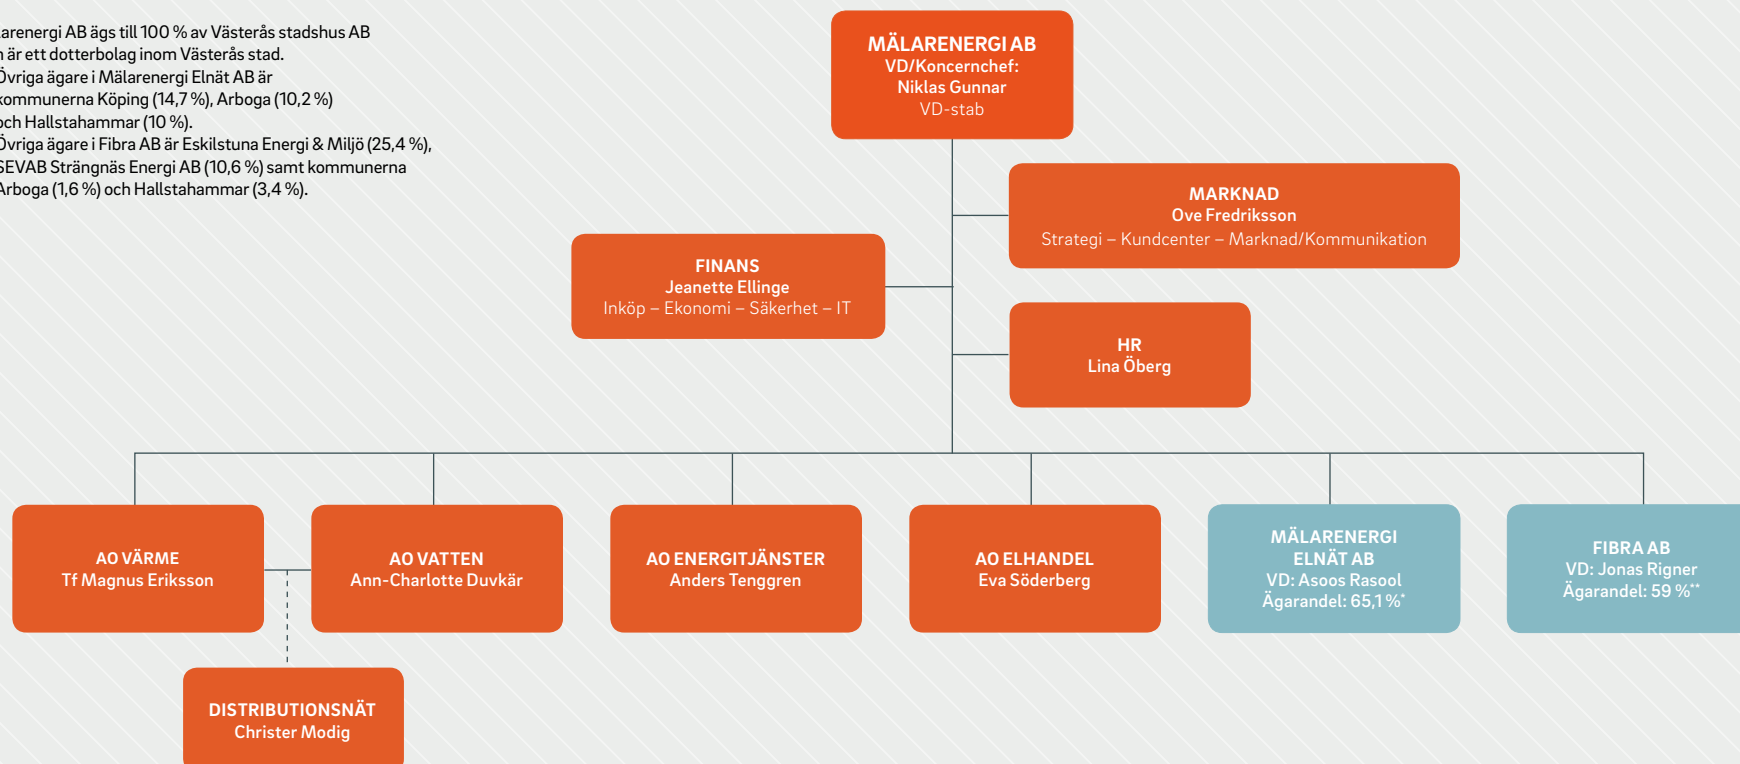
arenergi AB ägs till 100 % av Västerås stadshus AB n är ett dotterbolag inom Västerås stad.
Övriga ägare i Mälarenergi Elnät AB är kommunerna Köping (14,7 %), Arboga (10,2 %) och Hallstahammar (10 %).
Övriga ägare i Fibra AB är Eskilstuna Energi & Miljö (25,4 %), SEVAB Strängnäs Energi AB (10,6 %) samt kommunerna Arboga (1,6 %) och Hallstahammar (3,4 %).

MÄLARENERGI AB
VD/Koncernchef:
Niklas Gunnar
VD-stab

MARKNAD
Ove Fredriksson
Strategi – Kundcenter – Marknad/Kommunikation

FINANS
Jeanette Ellinge
Inköp – Ekonomi – Säkerhet – IT

HR
Lina Öberg

AO VÄRME
Tf Magnus Eriksson

AO VATTEN
Ann-Charlotte Duvkär

AO ENERGITJÄNSTER
Anders Tenggren

AO ELHANDEL
Eva Söderberg

MÄLARENERGI ELNÄT AB
VD: Asoos Rasool
Ägarandel: 65,1 %*

FIBRA AB
VD: Jonas Rigner
Ägarandel: 59 %**

DISTRIBUTIONSNÄT
Christer Modig